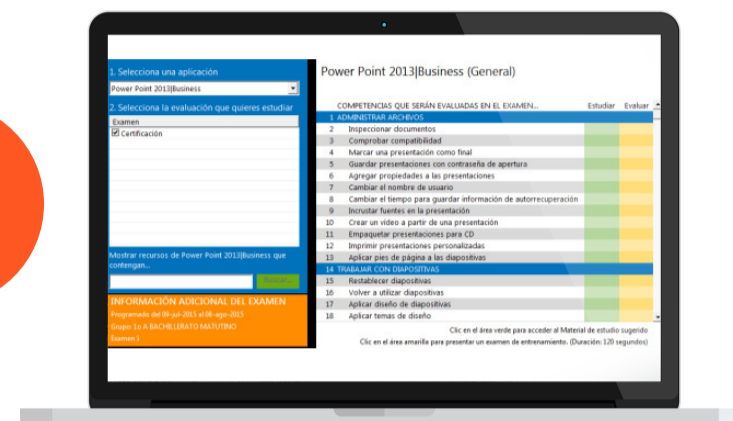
1. Selecciona una aplicación

Power Point 2013|Business

2. Selecciona la evaluación que quieres estudiar

Examen

Certificación

Mostrar recursos de Power Point 2013|Business que contengan...

Buscar

INFORMACIÓN ADICIONAL DEL EXAMEN

Programado del 09-jul-2013 al 06-ago-2015

Grupo 1o A BACHILLERATO MATUTINO

Examen 1

Power Point 2013|Business (General)

| COMPETENCIAS QUE SERÁN EVALUADAS EN EL EXAMEN... | Estudiar | Evaluar |
|---|---|---|
| 1 ADMINISTRAR ARCHIVOS | | |
| 2 Inspeccionar documentos | | |
| 3 Comprobar compatibilidad | | |
| 4 Marcar una presentación como final | | |
| 5 Guardar presentaciones con contraseña de apertura | | |
| 6 Agregar propiedades a las presentaciones | | |
| 7 Cambiar el nombre de usuario | | |
| 8 Cambiar el tiempo para guardar información de autorrecuperación | | |
| 9 Incrustar fuentes en la presentación | | |
| 10 Crear un video a partir de una presentación | | |
| 11 Empaquetar presentaciones para CD | | |
| 12 Imprimir presentaciones personalizadas | | |
| 13 Aplicar pies de página a las diapositivas | | |
| 14 TRABAJAR CON DIAPOSITIVAS | | |
| 15 Restablecer diapositivas | | |
| 16 Volver a utilizar diapositivas | | |
| 17 Aplicar diseño de diapositivas | | |
| 18 Aplicar temas de diseño | | |

Clic en el área verde para acceder al Material de estudio sugerido

Clic en el área amarilla para presentar un examen de entrenamiento. (Duración: 120 segundos)